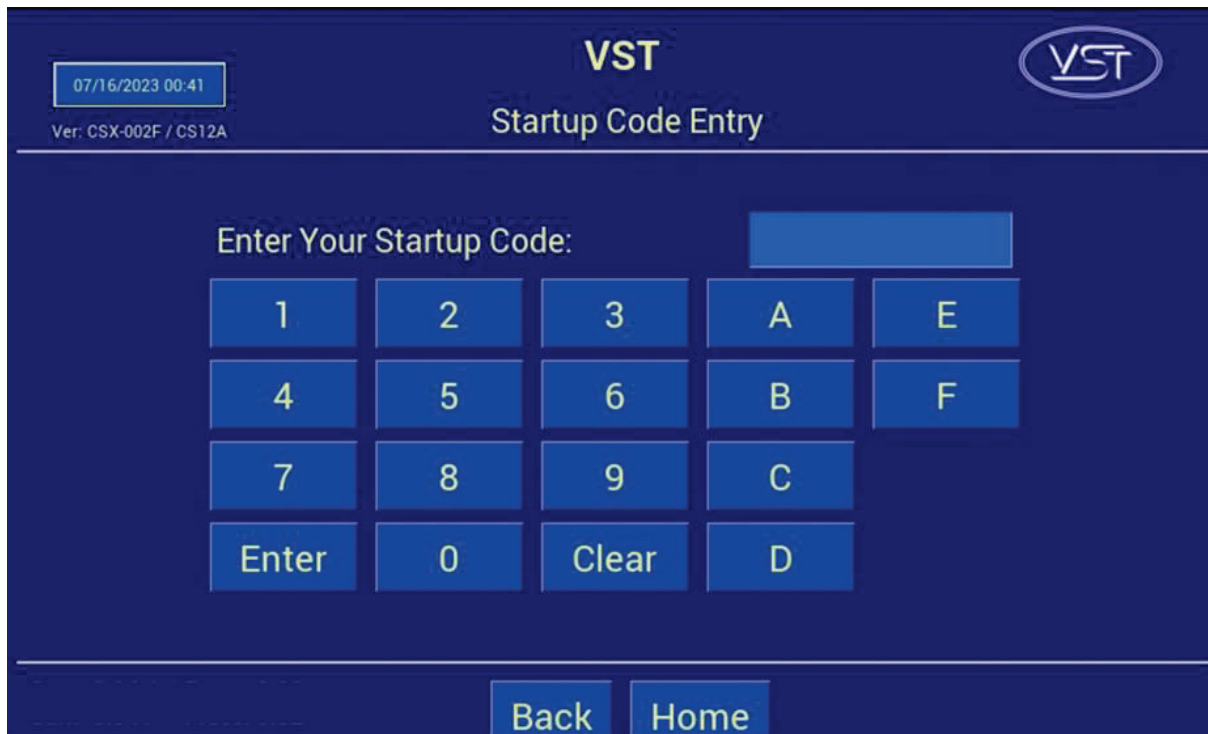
07/16/2023 00:41

Ver: CSX-002F / CS12A

VST

Startup Code Entry

VST

Enter Your Startup Code:

| 1 | 2 | 3 | A | E |
|---|---|---|---|---|
| 4 | 5 | 6 | B | F |
| 7 | 8 | 9 | C | |
| Enter | 0 | Clear | D | |

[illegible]

Back Home